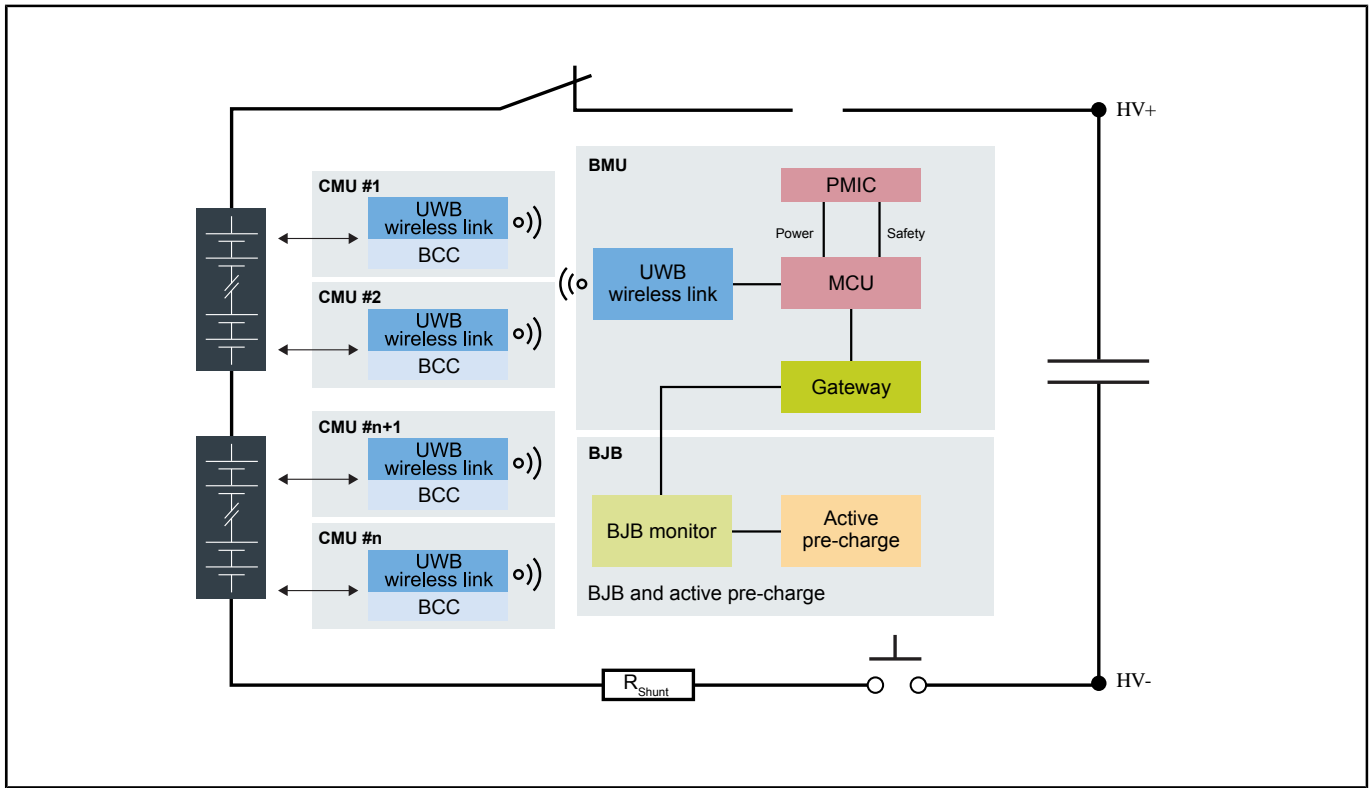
HV+

CMU #1
UWB wireless link
BCC

CMU #2
UWB wireless link
BCC

CMU #n+1
UWB wireless link
BCC

CMU #n
UWB wireless link
BCC

BMU
PMIC
Power
Safety
UWB wireless link
MCU
Gateway

BJB
BJB monitor
Active pre-charge
BJB and active pre-charge

$R_{Shunt}$
HV-